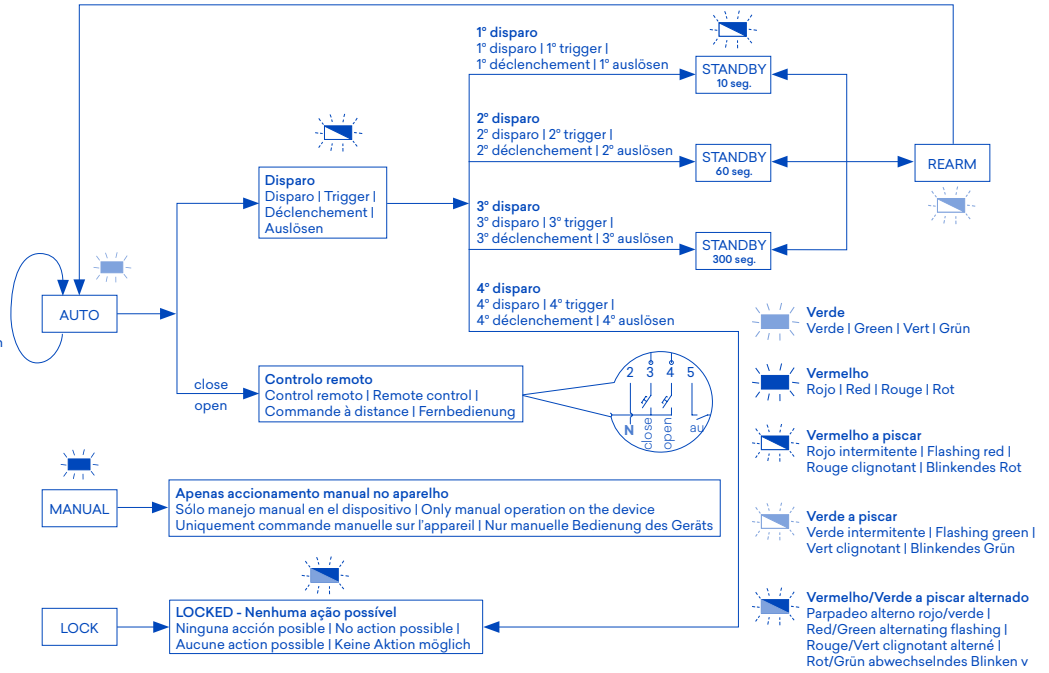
1° disparo
1° disparo | 1° trigger |
1° déclenchement | 1° auslösen

STANDBY
10 seg.

2° disparo
2° disparo | 2° trigger |
2° déclenchement | 2° auslösen

STANDBY
60 seg.

REARM

Disparo
Disparo | Trigger |
Déclenchement |
Auslösen

3° disparo
3° disparo | 3° trigger |
3° déclenchement | 3° auslösen

STANDBY
300 seg.

4° disparo
4° disparo | 4° trigger |
4° déclenchement | 4° auslösen

AUTO

close
open

Controlo remoto
Controlo remoto | Remote control |
Commande à distance | Fernbedienung

2 3 4 5
N close open au

Verde
Verde | Green | Vert | Grün

Vermelho
Rojo | Red | Rouge | Rot

Vermelho a piscar
Rojo intermitente | Flashing red |
Rouge clignotant | Blinkendes Rot

Verde a piscar
Verde intermitente | Flashing green |
Vert clignotant | Blinkendes Grün

Vermelho/Verde a piscar alternado
Parpadeo alterno rojo/verde |
Red/Green alternating flashing |
Rouge/Vert clignotant alterné |
Rot/Grün abwechselndes Blinken v

MANUAL

Apenas accionamento manual no aparelho
Sólo manejo manual en el dispositivo | Only manual operation on the device
Uniquement commande manuelle sur l'appareil | Nur manuelle Bedienung des Geräts

LOCK

LOCKED - Nenhuma ação possível
Ninguna acción posible | No action possible |
Aucune action possible | Keine Aktion möglich